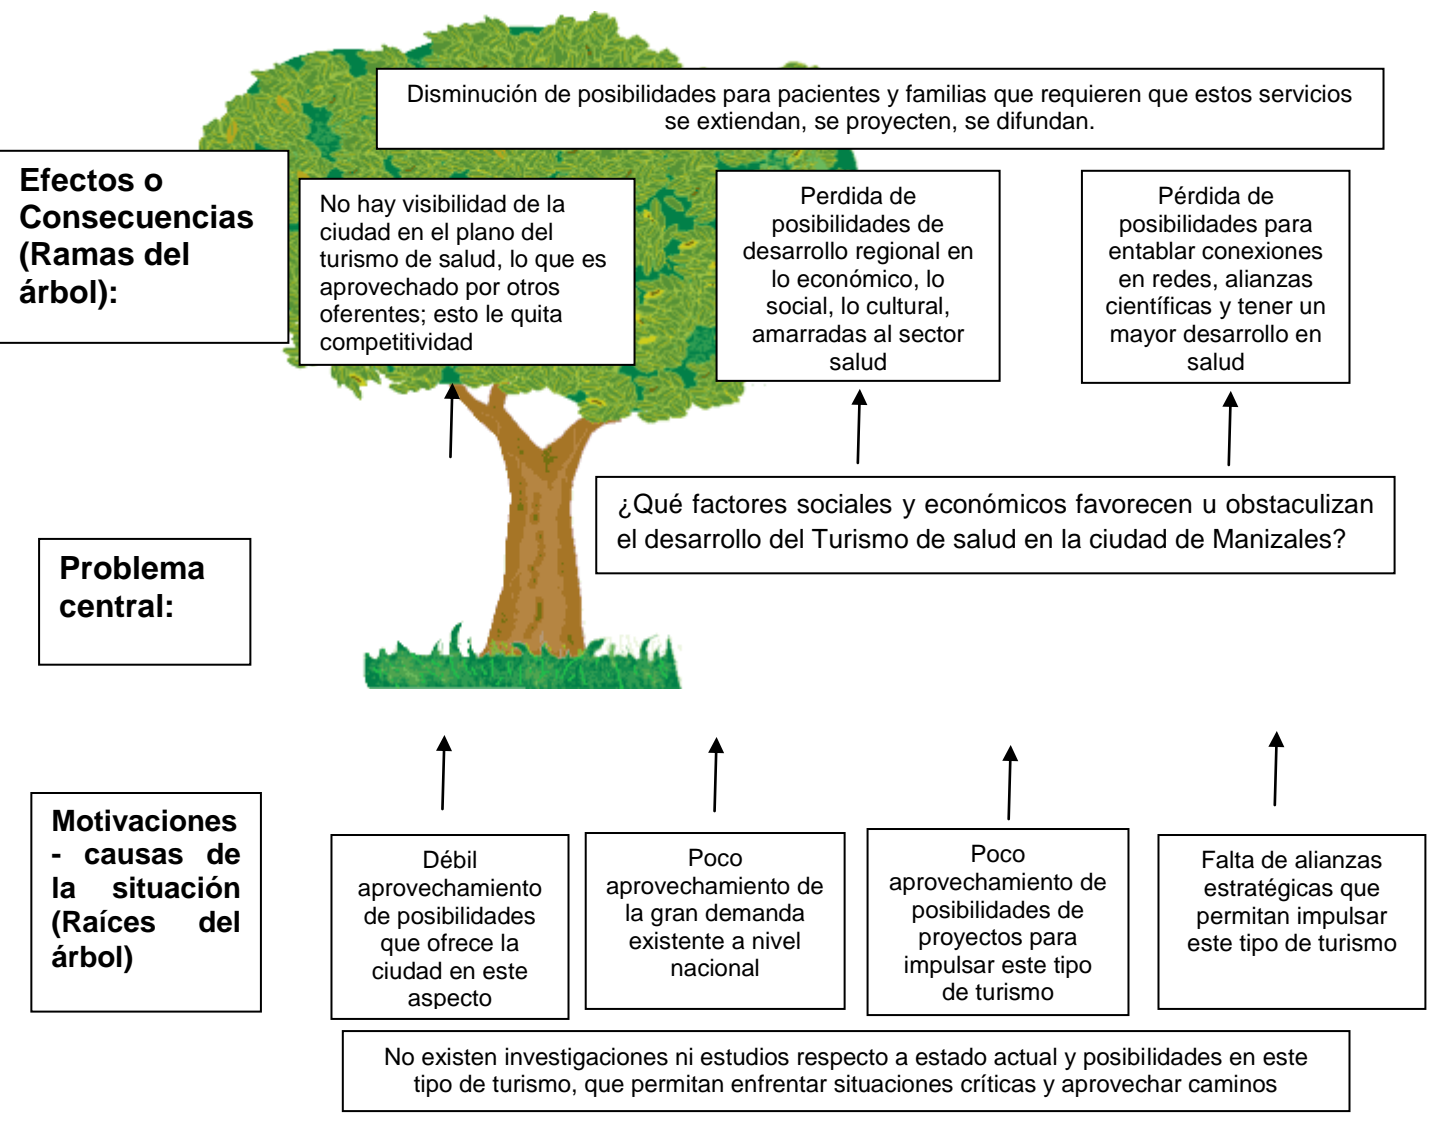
Disminución de posibilidades para pacientes y familias que requieren que estos servicios se extiendan, se proyecten, se difundan.

Efectos o Consecuencias (Ramas del árbol):

No hay visibilidad de la ciudad en el plano del turismo de salud, lo que es aprovechado por otros oferentes; esto le quita competitividad

Perdida de posibilidades de desarrollo regional en lo económico, lo social, lo cultural, amarradas al sector salud

Pérdida de posibilidades para entablar conexiones en redes, alianzas científicas y tener un mayor desarrollo en salud

Problema central:

¿Qué factores sociales y económicos favorecen u obstaculizan el desarrollo del Turismo de salud en la ciudad de Manizales?

Motivaciones - causas de la situación (Raíces del árbol)

Débil aprovechamiento de posibilidades que ofrece la ciudad en este aspecto

Poco aprovechamiento de la gran demanda existente a nivel nacional

Poco aprovechamiento de posibilidades de proyectos para impulsar este tipo de turismo

Falta de alianzas estratégicas que permitan impulsar este tipo de turismo

No existen investigaciones ni estudios respecto a estado actual y posibilidades en este tipo de turismo, que permitan enfrentar situaciones críticas y aprovechar caminos